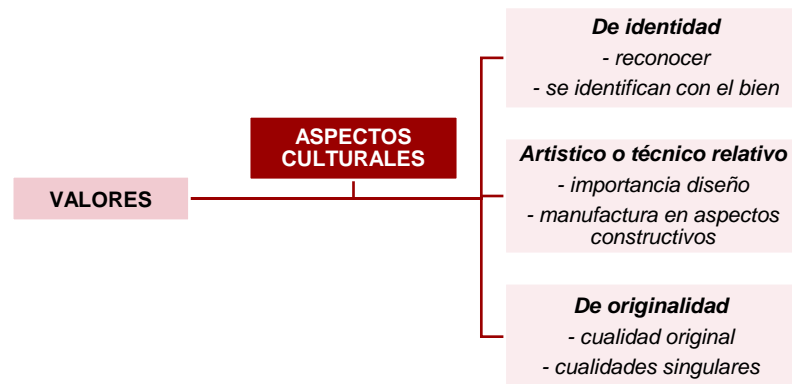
VALORES

ASPECTOS CULTURALES

De identidad
- reconocer
- se identifican con el bien

Artistico o técnico relativo
- importancia diseño
- manufactura en aspectos constructivos

De originalidad
- cualidad original
- cualidades singulares